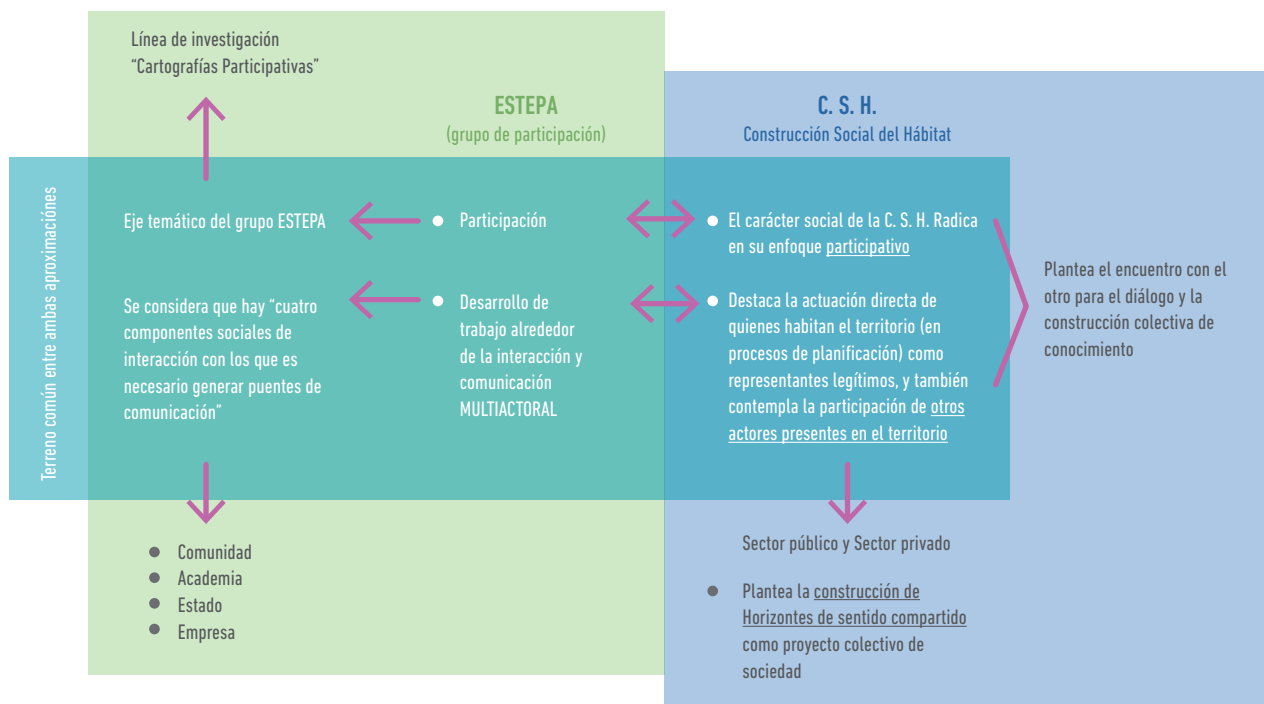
Línea de investigación
"Cartografías Participativas"

ESTEPA
(grupo de participación)

C. S. H.
Construcción Social del Hábitat

Terreno común entre ambas aproximaciónes

Eje temático del grupo ESTEPA

Participación

El carácter social de la C. S. H. Radica en su enfoque participativo

Se considera que hay "cuatro componentes sociales de interacción con los que es necesario generar puentes de comunicación"

Desarrollo de trabajo alrededor de la interacción y comunicación MULTIACTORAL

Destaca la actuación directa de quienes habitan el territorio (en procesos de planificación) como representantes legítimos, y también contempla la participación de otros actores presentes en el territorio

Plantea el encuentro con el otro para el diálogo y la construcción colectiva de conocimiento

Comunidad
Academia
Estado
Empresa

Sector público y Sector privado

Plantea la construcción de Horizontes de sentido compartido como proyecto colectivo de sociedad